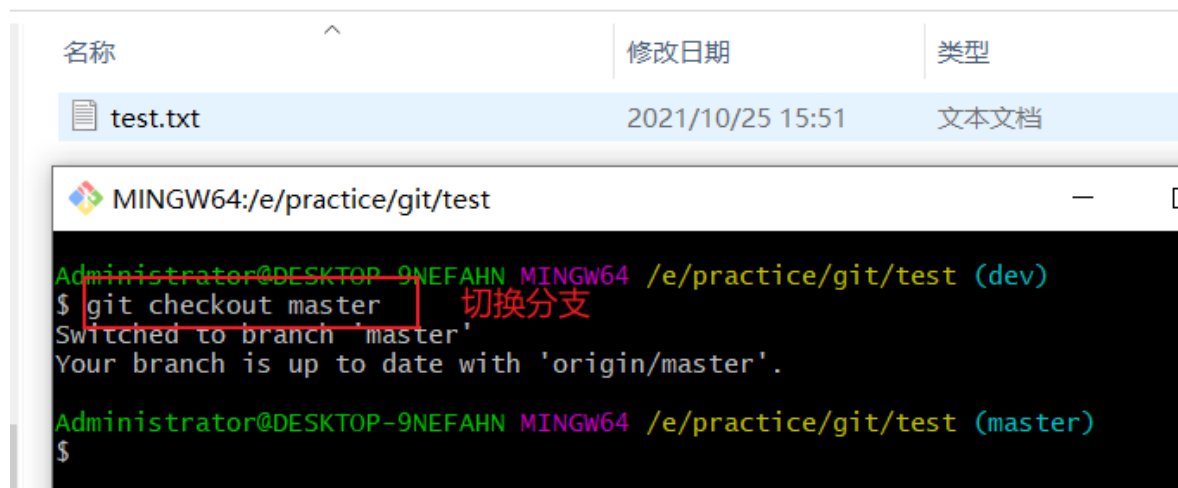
| 名称 | 修改日期 | 类型 |
|---|---|---|
| test.txt | 2021/10/25 15:51 | 文本文档 |

MINGW64:/e/practice/git/test

Administrator@DESKTOP-9NEFAHN MINGW64 /e/practice/git/test (dev)
$ git checkout master
切换分支
Switched to branch 'master'
Your branch is up to date with 'origin/master'.

Administrator@DESKTOP-9NEFAHN MINGW64 /e/practice/git/test (master)
$